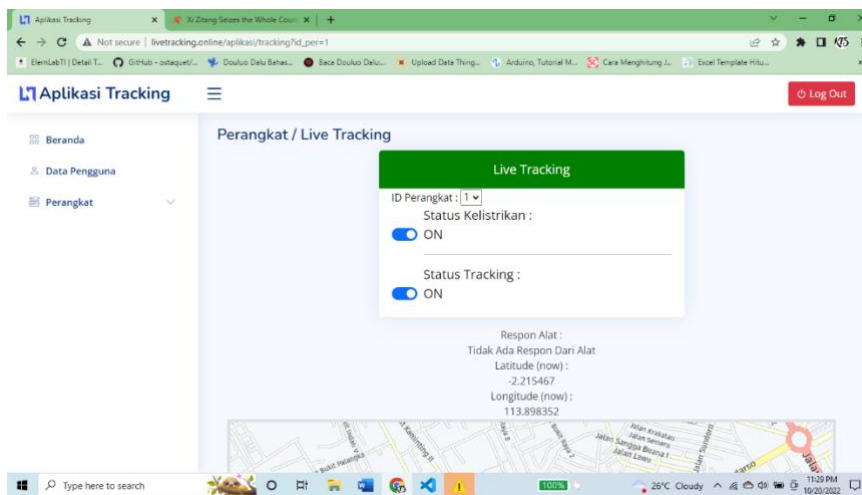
Aplikasi Tracking | Xi Zitang Seizes the Whole Coun | +

Not secure | livetracking.online/aplikasi/tracking?id_per=1

ElemLabTI | Detail T... GitHub - ostaquet/... Douluo Dalu Bahas... Baca Douluo Dalu... Upload Data Thing... Arduino, Tutorial M... Cara Menghitung J... Excel Template Hitu...

Aplikasi Tracking

Log Out

Beranda

Data Pengguna

Perangkat

Perangkat / Live Tracking

Live Tracking

ID Perangkat : 1

Status Kelistrikan :

ON

Status Tracking :

ON

Respon Alat :
Tidak Ada Respon Dari Alat
Latitude (now) :
-2.215467
Longitude (now) :
113.898352

Type here to search

100%

26°C Cloudy

11:29 PM
10/20/2022